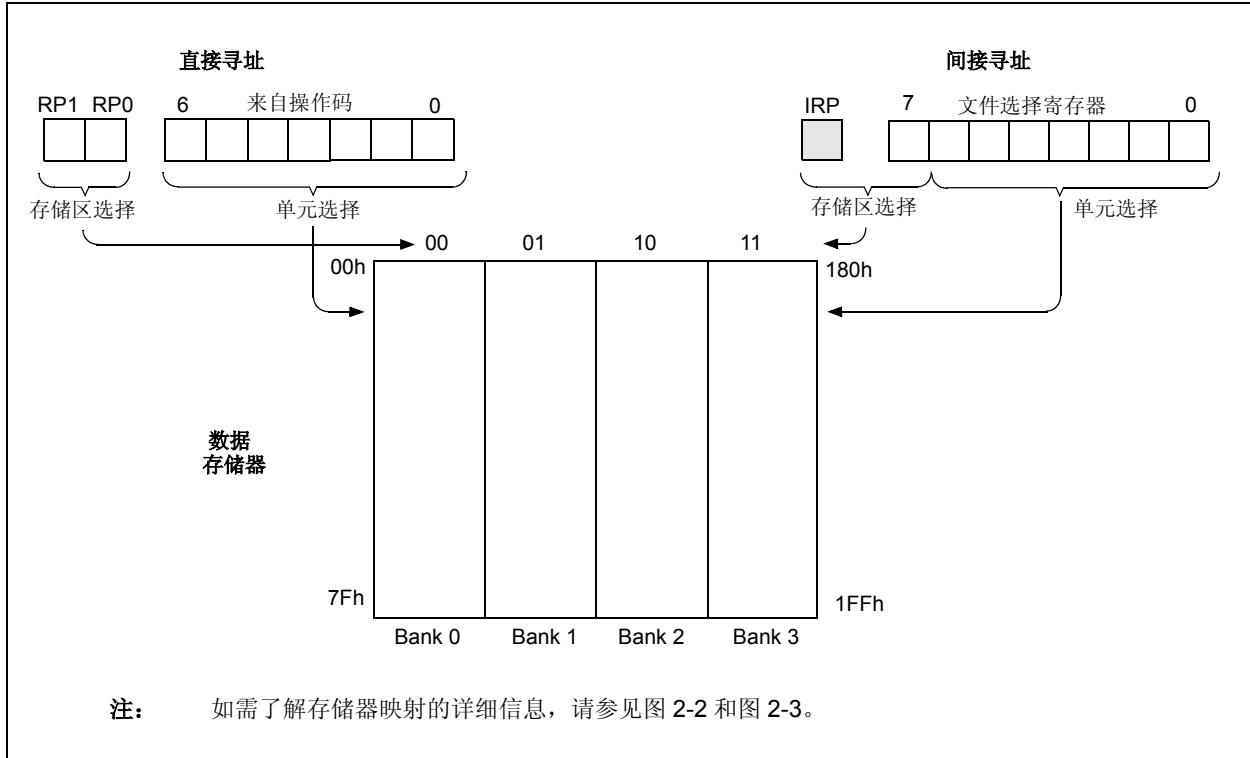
直接寻址

RP1 RP0

6 来自操作码 0

存储区选择

单元选择

间接寻址

IRP

7 文件选择寄存器 0

存储区选择

单元选择

00 01 10 11

00h

180h

数据
存储器

7Fh

1FFh

Bank 0 Bank 1 Bank 2 Bank 3

注： 如需了解存储器映射的详细信息，请参见图 2-2 和图 2-3。